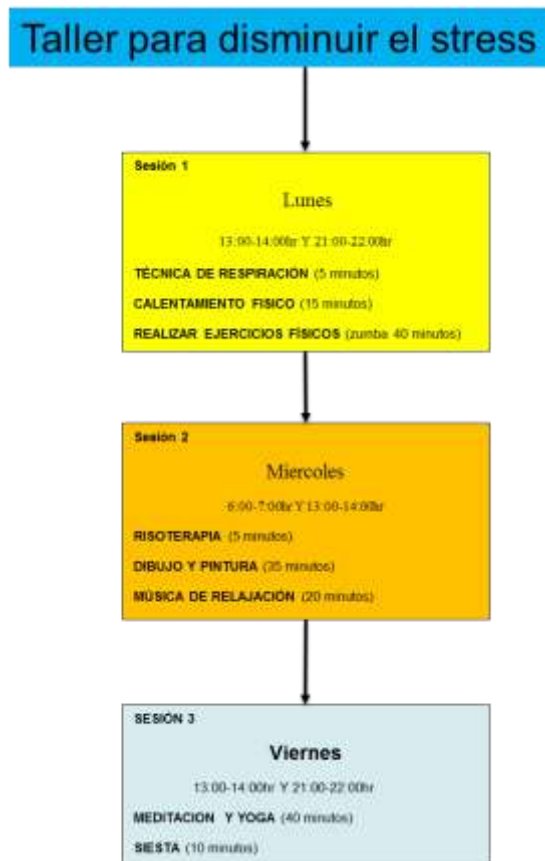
Taller para disminuir el stress

Sesión 1

Lunes

13:00-14:00hr Y 21:00-22:00hr

TÉCNICA DE RESPIRACIÓN (5 minutos)

CALENTAMIENTO FISICO (15 minutos)

REALIZAR EJERCICIOS FÍSICOS (zumba 40 minutos)

Sesión 2

Miercoles

6:00-7:00hr Y 13:00-14:00hr

RISOTERAPIA (5 minutos)

DIBUJO Y PINTURA (35 minutos)

MÚSICA DE RELAJACIÓN (20 minutos)

SESIÓN 3

Viernes

13:00-14:00hr Y 21:00-22:00hr

MEDITACION Y YOGA (40 minutos)

SIESTA (10 minutos)